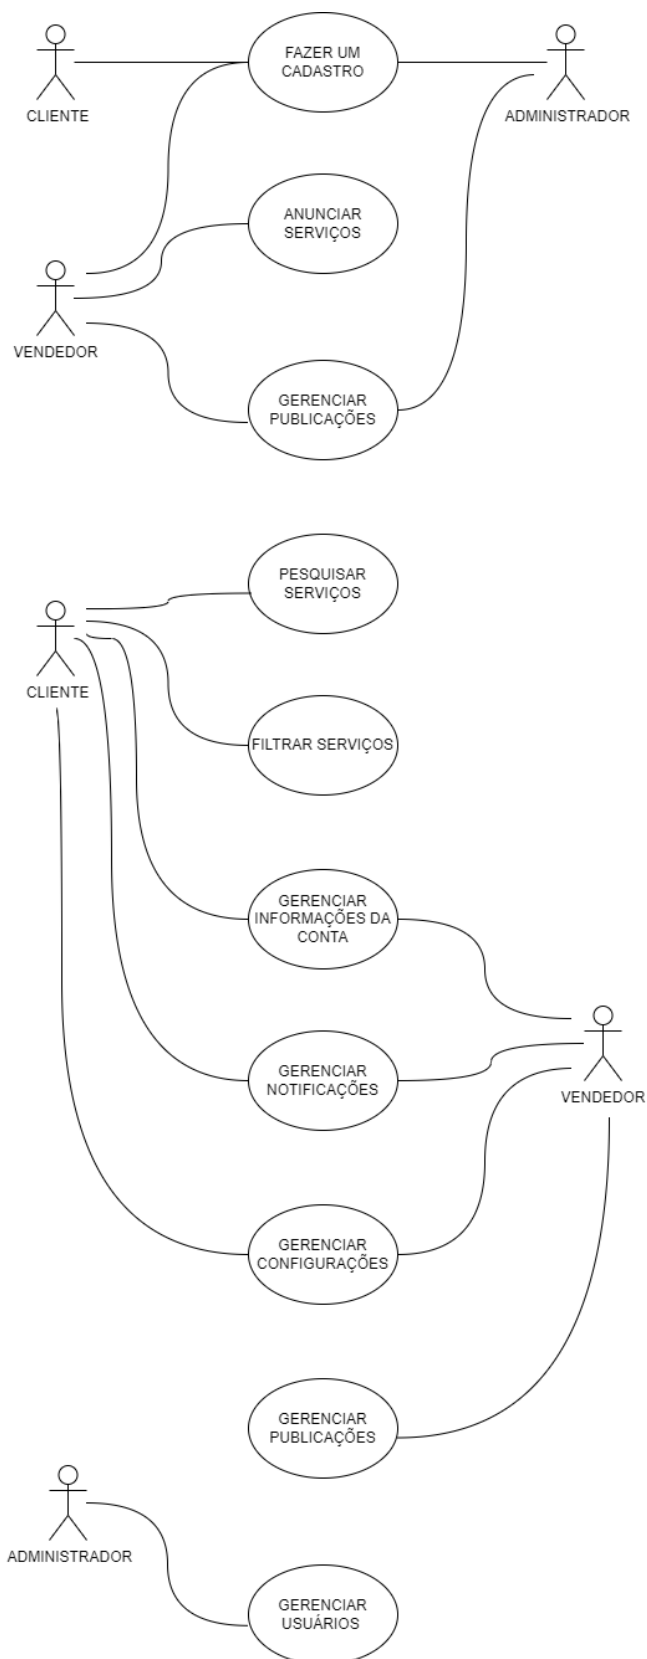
CLIENTE

FAZER UM CADASTRO

ADMINISTRADOR

ANUNCIAR SERVIÇOS

VENDEDOR

GERENCIAR PUBLICAÇÕES

PESQUISAR SERVIÇOS

CLIENTE

FILTRAR SERVIÇOS

GERENCIAR INFORMAÇÕES DA CONTA

GERENCIAR NOTIFICAÇÕES

VENDEDOR

GERENCIAR CONFIGURAÇÕES

GERENCIAR PUBLICAÇÕES

ADMINISTRADOR

GERENCIAR USUÁRIOS